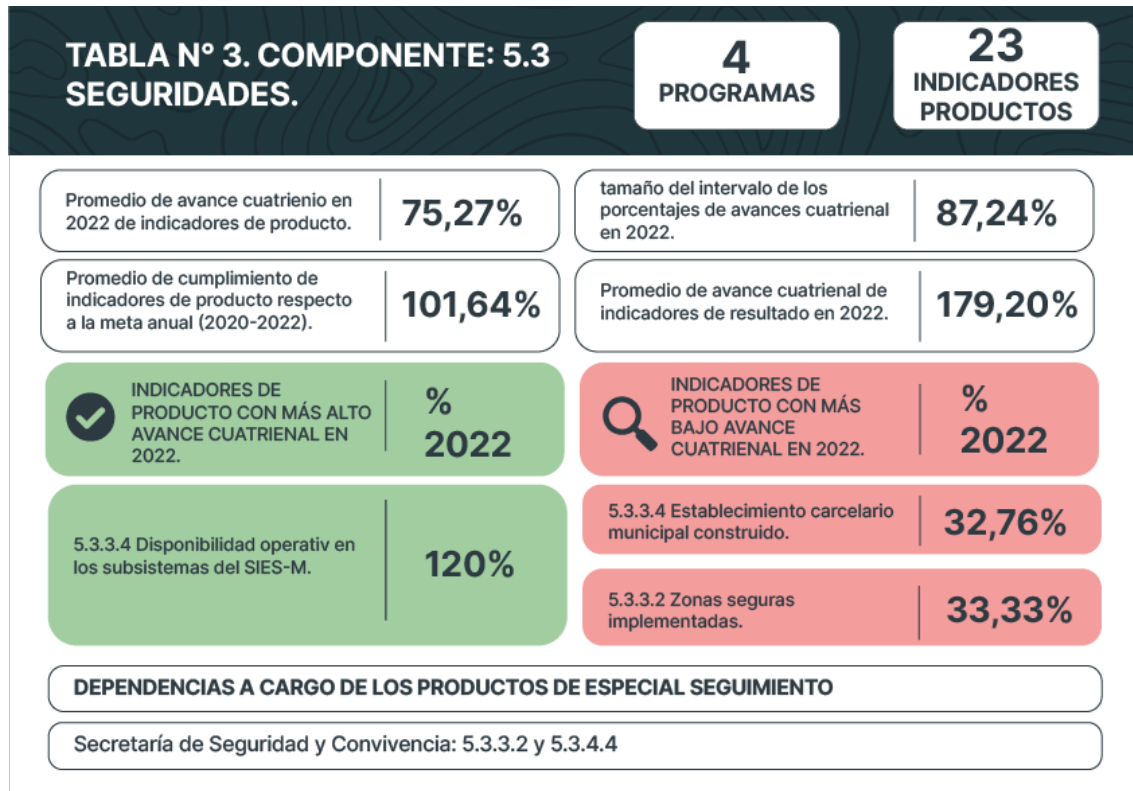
TABLA Nº 3. COMPONENTE: 5.3 SEGURIDADES.

4 PROGRAMAS

23 INDICADORES PRODUCTOS

Promedio de avance cuatrienio en 2022 de indicadores de producto.

75,27%

tamaño del intervalo de los porcentajes de avances cuatrienal en 2022.

87,24%

Promedio de cumplimiento de indicadores de producto respecto a la meta anual (2020-2022).

101,64%

Promedio de avance cuatrienal de indicadores de resultado en 2022.

179,20%

INDICADORES DE PRODUCTO CON MÁS ALTO AVANCE CUATRIENAL EN 2022.

% 2022

INDICADORES DE PRODUCTO CON MÁS BAJO AVANCE CUATRIENAL EN 2022.

% 2022

5.3.3.4 Disponibilidad operativ en los subsistemas del SIES-M.

120%

5.3.3.4 Establecimiento carcelario municipal construido.

32,76%

5.3.3.2 Zonas seguras implementadas.

33,33%

DEPENDENCIAS A CARGO DE LOS PRODUCTOS DE ESPECIAL SEGUIMIENTO

Secretaría de Seguridad y Convivencia: 5.3.3.2 y 5.3.4.4